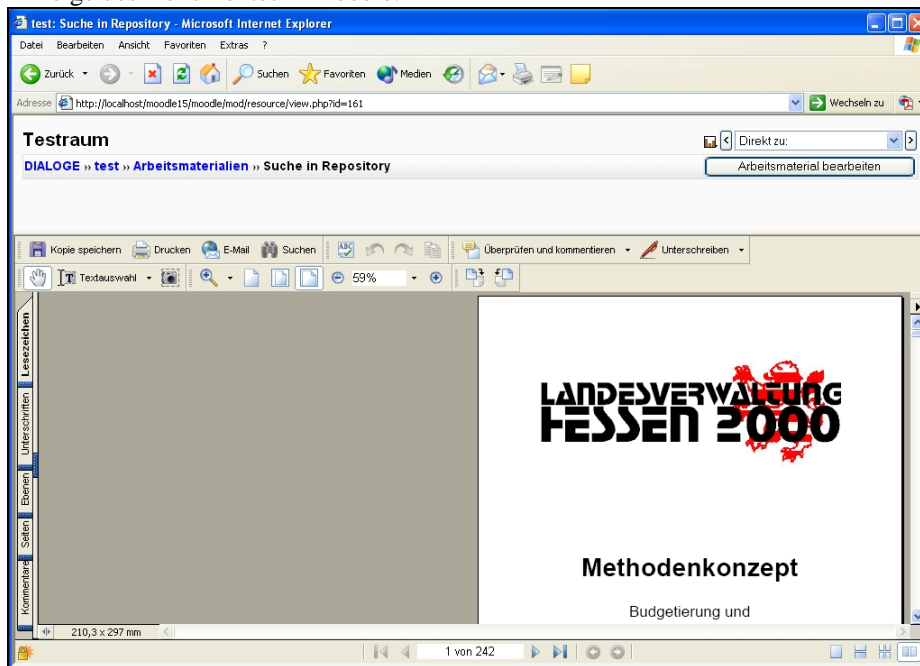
test: Suche in Repository - Microsoft Internet Explorer

Datei Bearbeiten Ansicht Favoriten Extras ?

Zurück Suchen Favoriten Medien

Adresse http://localhost/moodle15/moodle/mod/resource/view.php?id=161 Wechseln zu

Testraum

Direkt zu:

DIALOGE » test » Arbeitsmaterialien » Suche in Repository

Arbeitsmaterial bearbeiten

Kopie speichern Drucken E-Mail Suchen Überprüfen und kommentieren Unterschreiben

Textauswahl 59%

Lesezeichen Unterschriften Ebenen Seiten Kommentare

LANDESVERWALTUNG HESSEN 2000

Methodenkonzept

Budgetierung und

210,3 x 297 mm

1 von 242